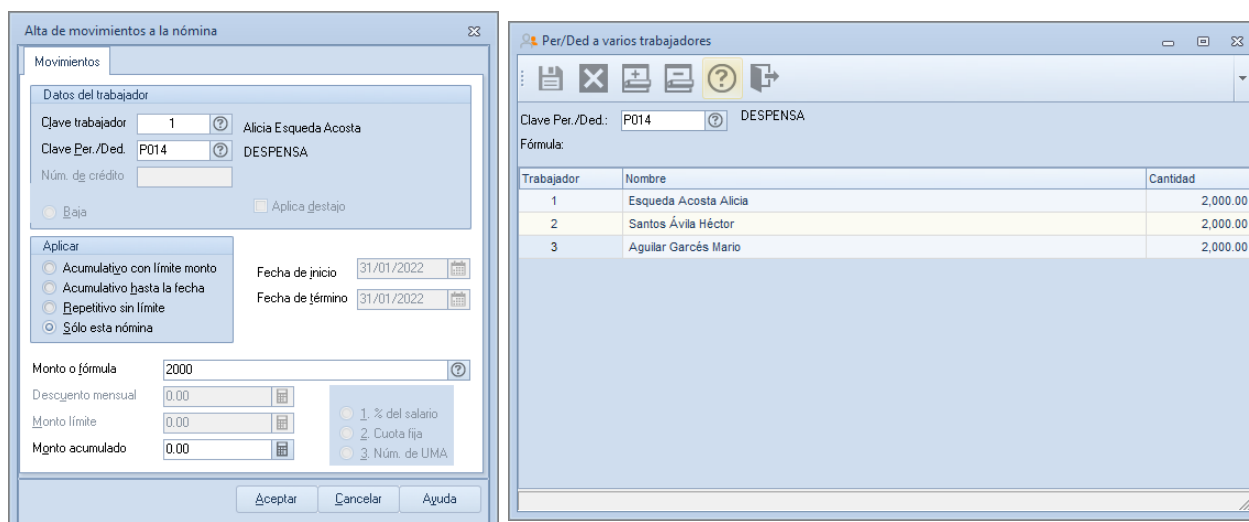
Alta de movimientos a la nómina

Movimientos

Datos del trabajador

Clave trabajador 1 Alicia Esqueda Acosta

Clave Per./Ded. P014 DESPENSA

Núm. de crédito

Baja

Aplica destajo

Aplicar

Acumulativo con límite monto

Acumulativo hasta la fecha

Repetitivo sin límite

Sólo esta nómina

Fecha de inicio 31/01/2022

Fecha de término 31/01/2022

Monto o fórmula 2000

Descuento mensual 0.00

Monto límite 0.00

Monto acumulado 0.00

1. % del salario

2. Cuota fija

3. Núm. de UMA

Aceptar Cancelar Ayuda

Per/Ded a varios trabajadores

Clave Per./Ded.: P014 DESPENSA

Fórmula:

| Trabajador | Nombre | Cantidad |
|---|---|---|
| 1 | Esqueda Acosta Alicia | 2,000.00 |
| 2 | Santos Ávila Héctor | 2,000.00 |
| 3 | Aguilar Garcés Mario | 2,000.00 |